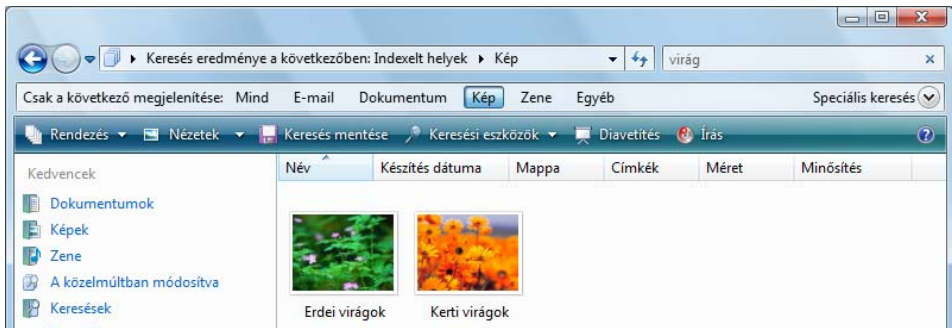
Keresés eredménye a következőben: Indexelt helyek ▸ Kép

virág

Csak a következő megjelenítése: Mind E-mail Dokumentum Kép Zene Egyéb

Speciális keresés

Rendezés ▾ Nézetek ▾ Keresés mentése Keresési eszközök ▾ Diavetítés Írás

Kedvencek

Dokumentumok

Képek

Zene

A közelmúltban módosítva

Keresések

| Név | Készítés dátuma | Mappa | Címkék | Méret | Minősítés |
|---|---|---|---|---|---|

Erdei virágok

Kerti virágok